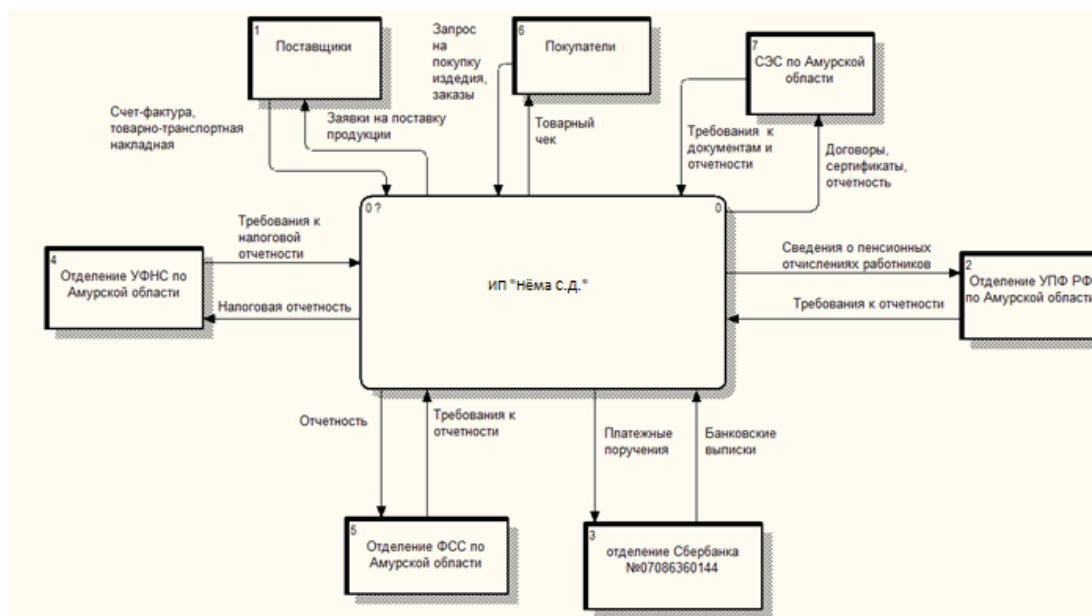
1
Поставщики

Запрос на покупку изделия, заказы

6
Покупатели

7
СЭС по Амурской области

Счет-фактура, товарно-транспортная накладная

Заявки на поставку продукции

Товарный чек

Требования к документам и отчетности

Договоры, сертификаты, отчетность

0 ?

0

Требования к налоговой отчетности

4
Отделение УФНС по Амурской области

Налоговая отчетность

ИП "Нёма С.Д."

Сведения о пенсионных отчислениях работников

2
Отделение УПФ РФ по Амурской област

Требования к отчетности

Отчетность

Требования к отчетности

Платежные поручения

Банковские выписки

5
Отделение ФСС по Амурской области

3
отделение Сбербанка №07086360144